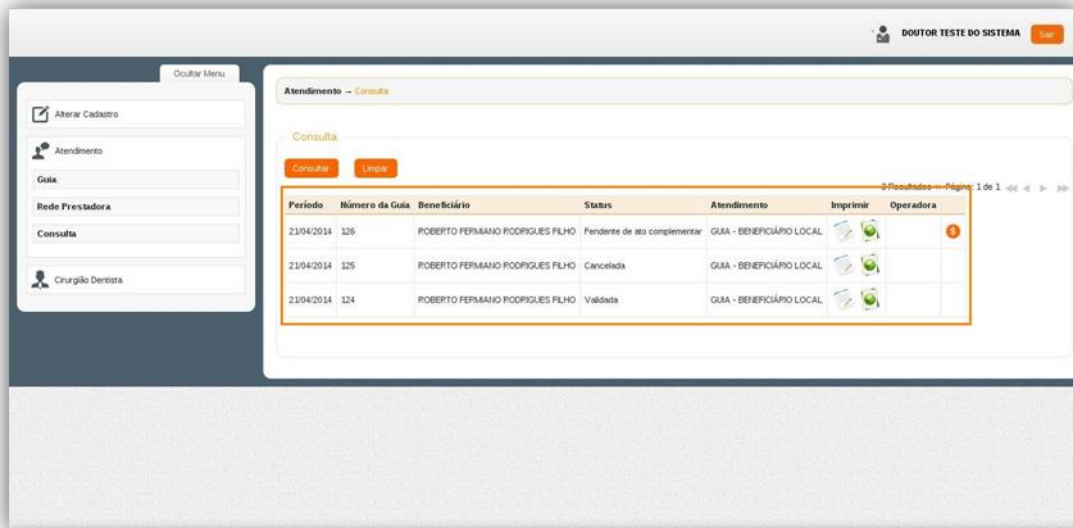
DOUTOR TESTE DO SISTEMA Sair

Ocultar Menu

Alterar Cadastro

Atendimento

Guia

Rede Prestadora

Consulta

Cirurgião Dentista

Atendimento → Consulta

Consulta

Consultar Limpar

3 Resultados — Página: 1 de 1

| Período | Número da Guia | Beneficiário | Status | Atendimento | Imprimir | Operadora | |
|---|---|---|---|---|---|---|---|
| 21/04/2014 | 126 | ROBERTO FERMIANO RODRIGUES FILHO | Pendente de ato complementar | GUIA - BENEFICIÁRIO LOCAL | | | $ |
| 21/04/2014 | 125 | ROBERTO FERMIANO RODRIGUES FILHO | Cancelada | GUIA - BENEFICIÁRIO LOCAL | | | |
| 21/04/2014 | 124 | ROBERTO FERMIANO RODRIGUES FILHO | Validada | GUIA - BENEFICIÁRIO LOCAL | | | |